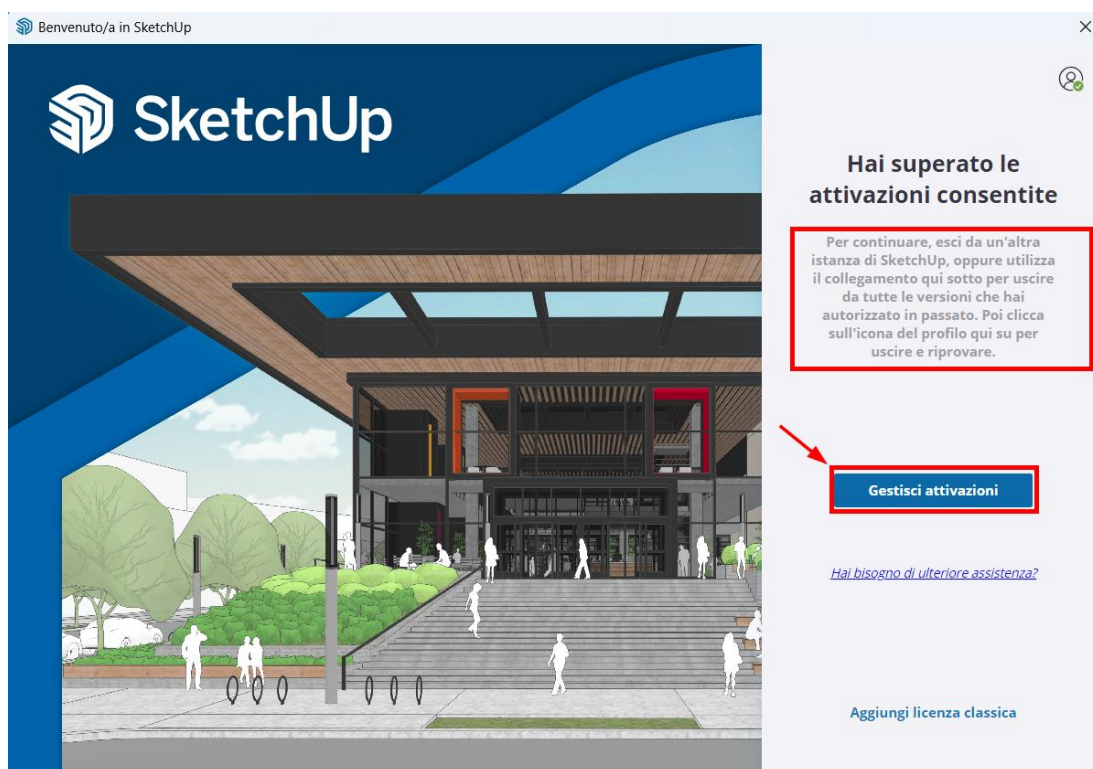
Benvenuto/a in SketchUp

×

SketchUp

Hai superato le attivazioni consentite

Per continuare, esci da un'altra istanza di SketchUp, oppure utilizza il collegamento qui sotto per uscire da tutte le versioni che hai autorizzato in passato. Poi clicca sull'icona del profilo qui su per uscire e riprovare.

Gestisci attivazioni

Hai bisogno di ulteriore assistenza?

Aggiungi licenza classica